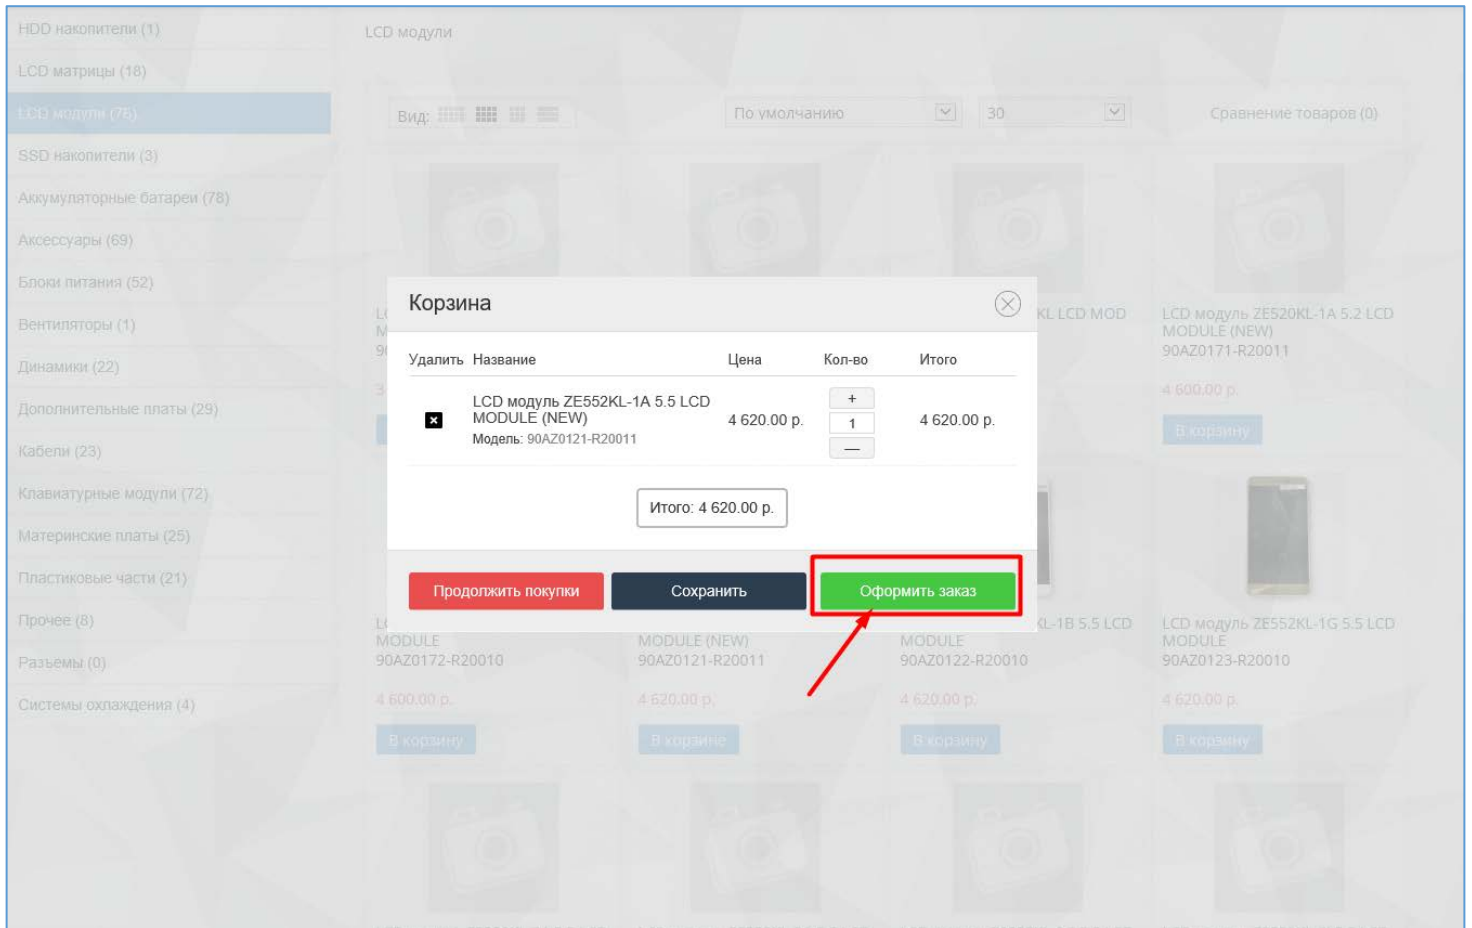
HDD накопители (1)
LCD матрицы (18)
LCD модули (76)
SSD накопители (3)
Аккумуляторные батареи (78)
Аксессуары (69)
Блоки питания (52)
Вентиляторы (1)
Динамики (22)
Дополнительные платы (29)
Кабели (23)
Клавиатурные модули (72)
Материнские платы (25)
Пластиковые части (21)
Прочее (8)
Разъемы (0)
Системы охлаждения (4)

LCD модули

Вид:
По умолчанию
30
Сравнение товаров (0)

KL LCD MOD

LCD модуль ZE520KL-1A 5.2 LCD MODULE (NEW)
90AZ0171-R20011
4 600.00 р.
В корзину

Корзина

| Удалить | Название | Цена | Кол-во | Итого |
|---|---|---|---|---|
| ✖ | LCD модуль ZE552KL-1A 5.5 LCD MODULE (NEW) Модель: 90AZ0121-R20011 | 4 620.00 р. | + 1 — | 4 620.00 р. |

Итого: 4 620.00 р.

Продолжить покупки
Сохранить
Оформить заказ

MODULE
90AZ0172-R20010
4 600.00 р.
В корзину

MODULE (NEW)
90AZ0121-R20011
4 620.00 р.
В корзине

KL-1B 5.5 LCD
MODULE
90AZ0122-R20010
4 620.00 р.
В корзину

LCD модуль ZE552KL-1G 5.5 LCD MODULE
90AZ0123-R20010
4 620.00 р.
В корзину